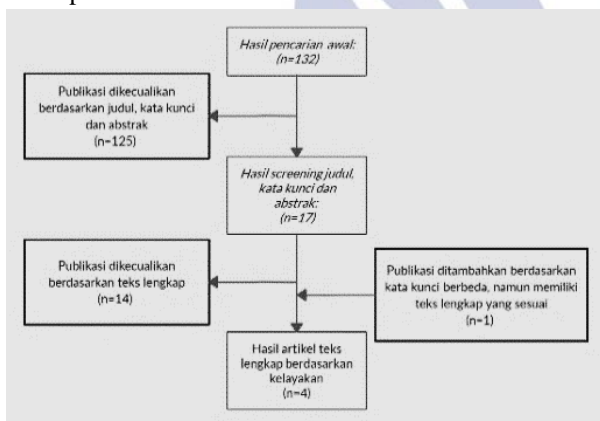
Hasil pencarian awal: (n=132)

Publikasi dikecualikan berdasarkan judul, kata kunci dan abstrak (n=125)

Hasil screening judul, kata kunci dan abstrak: (n=17)

Publikasi dikecualikan berdasarkan teks lengkap (n=14)

Publikasi ditambahkan berdasarkan kata kunci berbeda, namun memiliki teks lengkap yang sesuai (n=1)

Hasil artikel teks lengkap berdasarkan kelayakan (n=4)